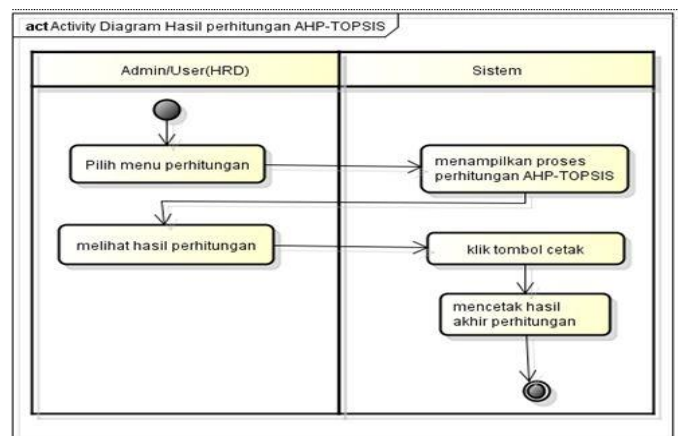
act Activity Diagram Hasil perhitungan AHP-TOPSIS

Admin/User(HRD)

Sistem

Pilih menu perhitungan

menampilkan proses perhitungan AHP-TOPSIS

melihat hasil perhitungan

klik tombol cetak

mencetak hasil akhir perhitungan